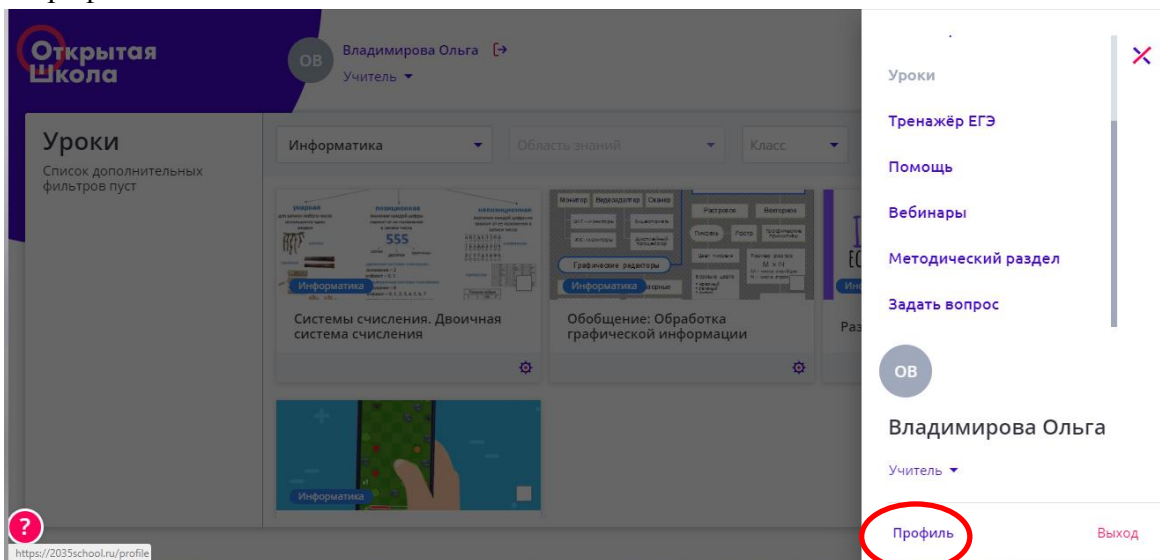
Открытая Школа

ОВ Владимирова Ольга
Учитель

Уроки
Список дополнительных фильтров пуст

Информатика
Область знаний
Класс

унарная
позиционная
непозиционная
555
Информатика
Системы счисления. Двоичная система счисления

Монитор Видеоадаптер Сканер
Растровое Векторное
Графические редакторы
Информатика
Обобщение: Обработка графической информации

Раз

Информатика

Уроки
Тренажёр ЕГЭ
Помощь
Вебинары
Методический раздел
Задать вопрос

ОВ
Владимирова Ольга
Учитель

Профиль
Выход

https://2035school.ru/profile